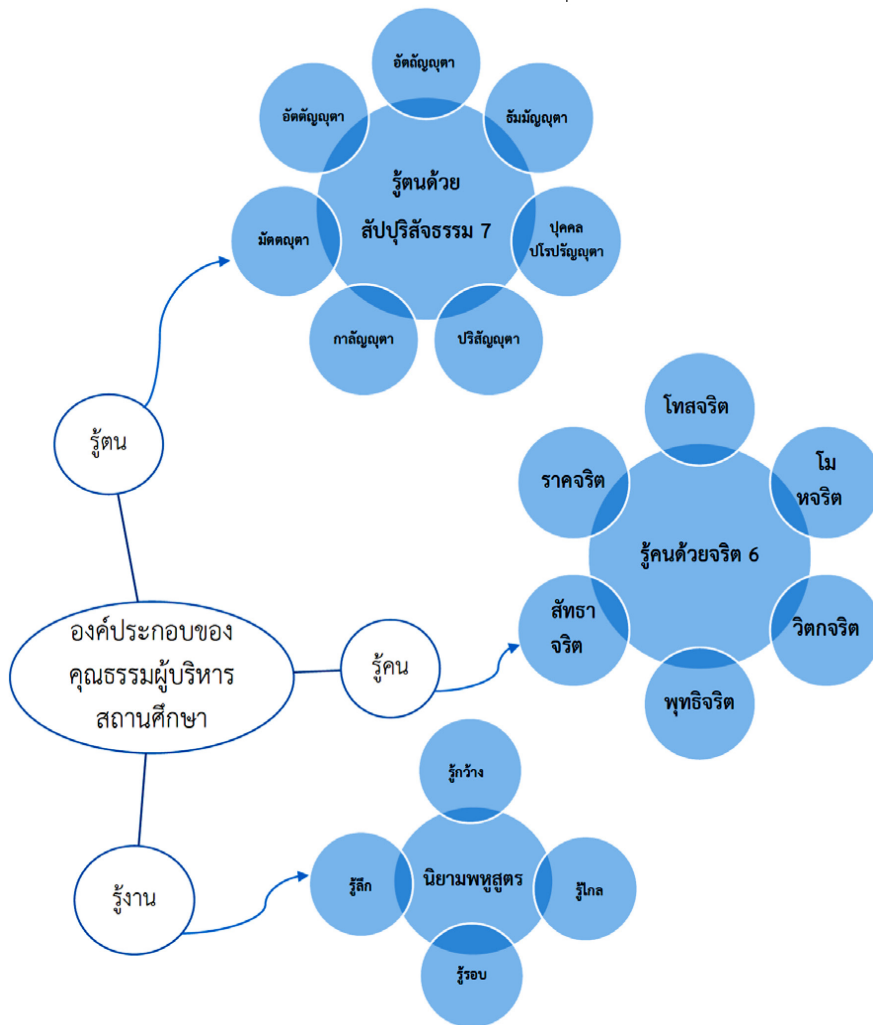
อัตถัญญุตา

อัตตัญญุตา

ธัมมัญญุตา

รู้ตนด้วย
สัปปุริสัจธรรม 7

มัตตญุตา

ปุคคล
ปโรปรัญญุตา

กาลัญญุตา

ปริสัญญุตา

รู้ตน

โทสจริต

ราคจริต

โม
หจริต

รู้คนด้วยจริต 6

สัทธา
จริต

วิตกจริต

พุทธิจริต

องค์ประกอบของ
คุณธรรมผู้บริหาร
สถานศึกษา

รู้คน

รู้กว้าง

รู้ลึก

นิยามพหูสูตร

รู้ไกล

รู้รอบ

รู้งาน